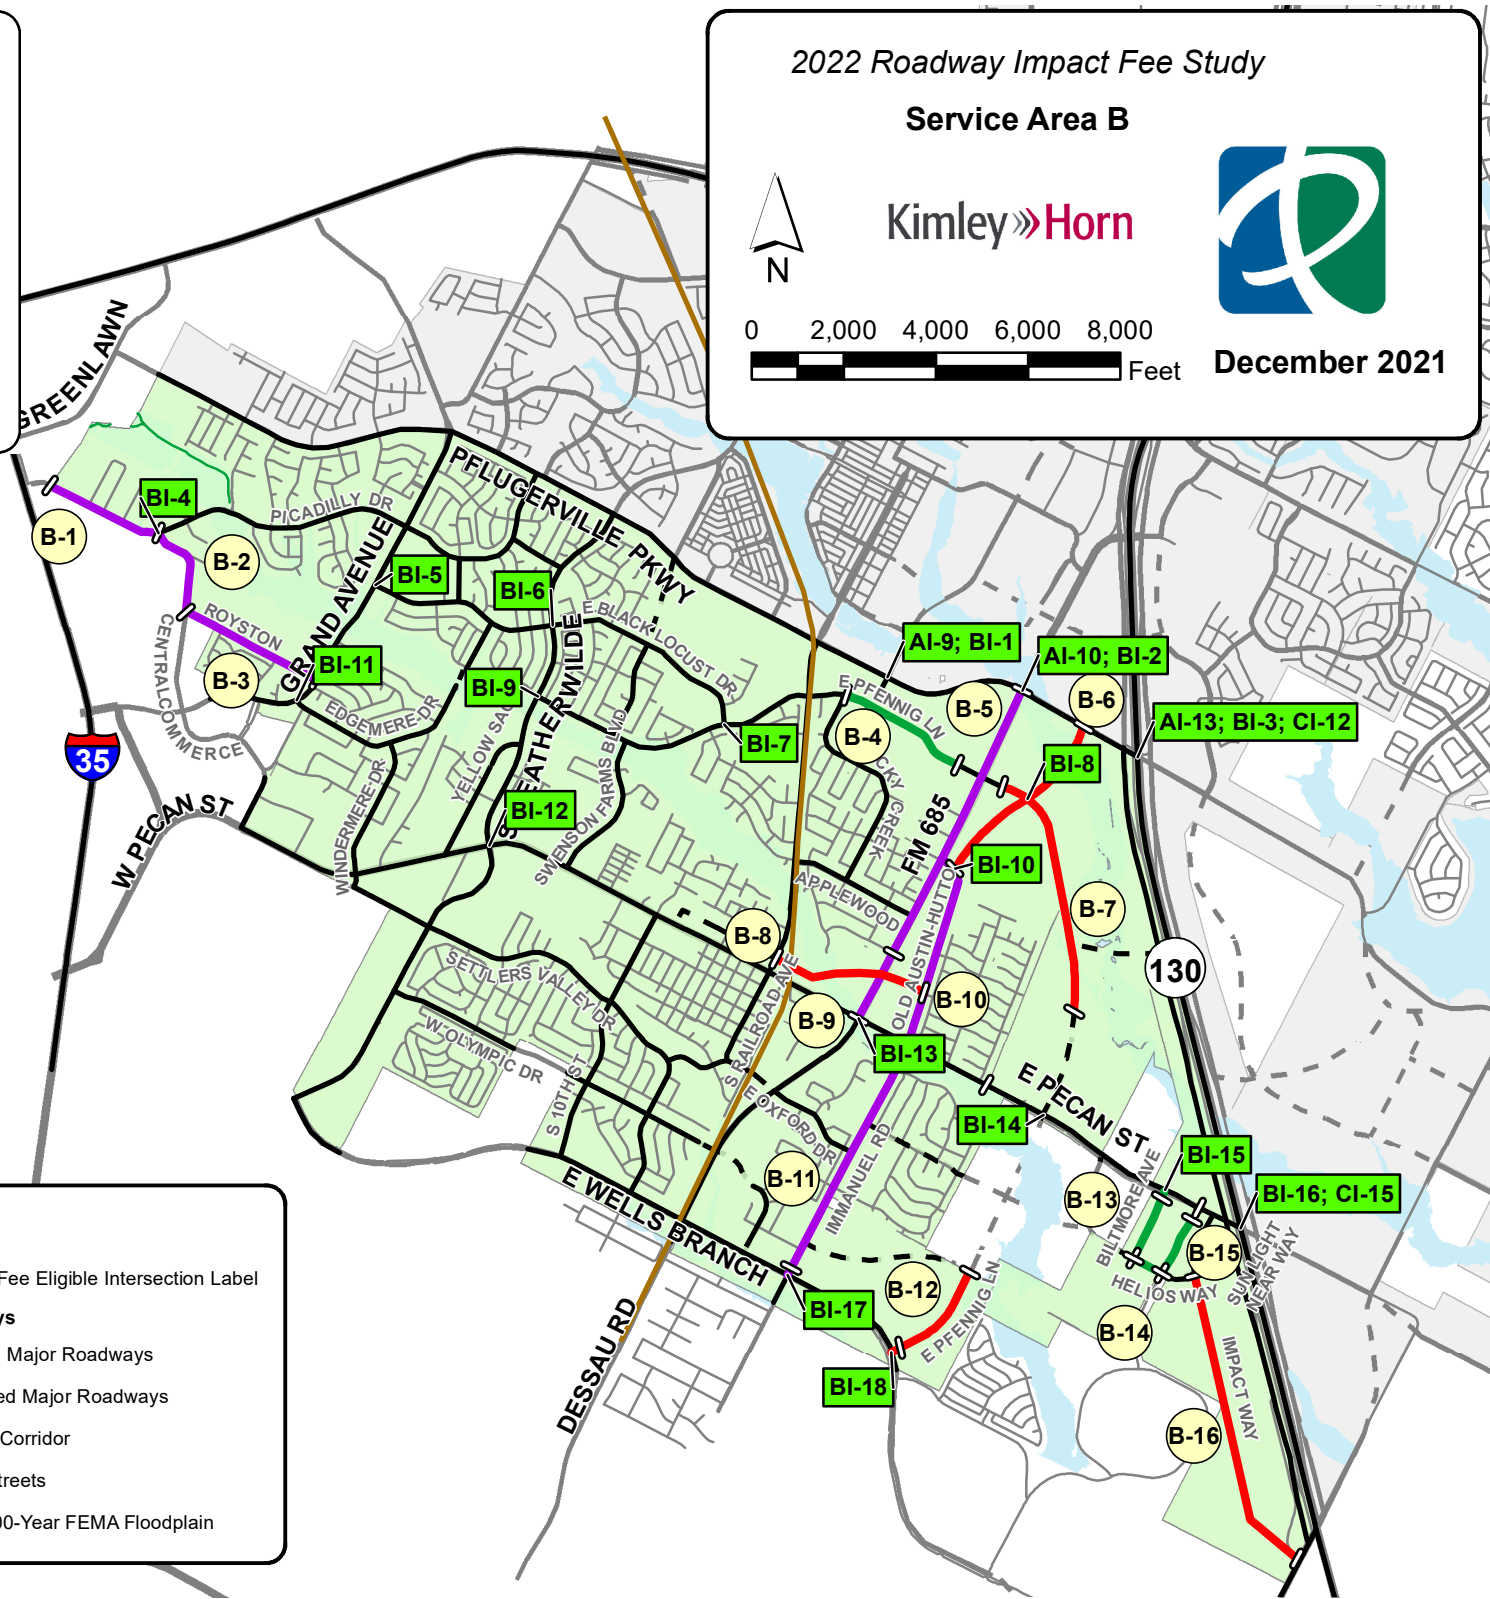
2022 Roadway Impact Fee Study

Service Area B

N

Kimley»Horn

0 2,000 4,000 6,000 8,000 Feet

December 2021

GREENLAWN
B-1
BI-4
B-2
PICADILLY DR
PFLUGERVILLE PKWY
GRAND AVENUE
BI-5
BI-6
E BLACK LOCUST DR
ROYSTON
CENTRAL COMMERCE
B-3
BI-11
EDGEMERE DR
BI-9
YELLOW SAGE
WEATHERWILDE
SWENSON FARMS BLVD
BI-7
35
W PECAN ST
WINDERMERE DR
BI-12
AI-9; BI-1
AI-10; BI-2
B-6
AI-13; BI-3; CI-12
E PFENNIG LN
B-5
B-4
BI-8
ROCKY CREEK
FM 685
BI-10
APPLEWOOD
OLD AUSTIN-HUTTO
B-7
130
B-8
SETTLERS VALLEY DR
W OLYMPIC DR
S RAILROAD AVE
B-10
B-9
BI-13
S 10TH ST
E OXFORD DR
E PECAN ST
BI-14
IMMANUEL RD
B-11
BI-15
B-13
BILTMORE AVE
BI-16; CI-15
E WELLS BRANCH
B-15
SUNLIGHT NEAR WAY
HELIOS WAY
B-12
E PFENNIG LN
BI-17
B-14
BI-18
DESSAU RD
IMPACT WAY
B-16

Fee Eligible Intersection Label
ys
Major Roadways
ed Major Roadways
Corridor
treets
00-Year FEMA Floodplain